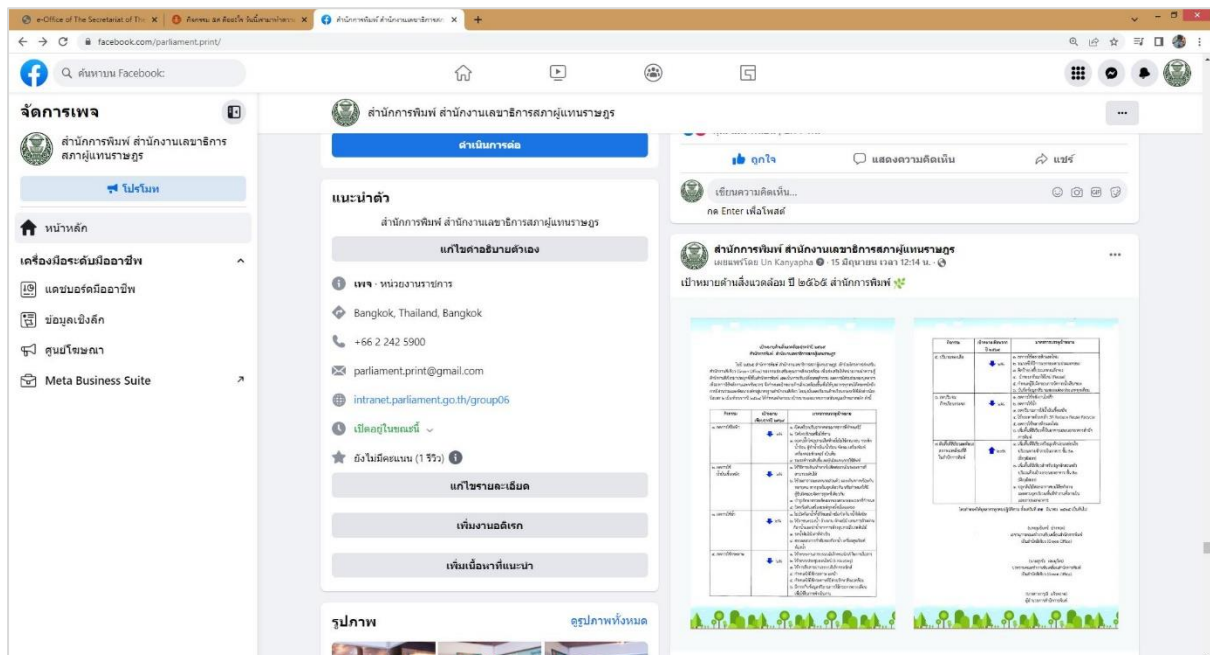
e-Office of The Secretariat of The | ค้นหาคน | สำนักการพิมพ์ สำนักงานเลขาธิการสภา

facebook.com/parliament.print/

ค้นหาบน Facebook

จัดการเพจ

สำนักการพิมพ์ สำนักงานเลขาธิการสภาผู้แทนราษฎร

โปรโมท

หน้าหลัก

เครื่องมือระดับมืออาชีพ

แดชบอร์ดมืออาชีพ

ข้อมูลเชิงลึก

ศูนย์โฆษณา

Meta Business Suite

สำนักการพิมพ์ สำนักงานเลขาธิการสภาผู้แทนราษฎร

ดำเนินการต่อ

แนะนำตัว

สำนักการพิมพ์ สำนักงานเลขาธิการสภาผู้แทนราษฎร

แก้ไขคำอธิบายตัวเอง

เพจ · หน่วยงานราชการ

Bangkok, Thailand, Bangkok

+66 2 242 5900

parliament.print@gmail.com

intranet.parliament.go.th/group06

เปิดอยู่ในขณะนี้

ยังไม่มีคะแนน (1 รีวิว)

แก้ไขรายละเอียด

เพิ่มงานอดิเรก

เพิ่มเนื้อหาที่แนะนำ

รูปภาพ

ดูรูปภาพทั้งหมด

ถูกใจ

แสดงความคิดเห็น

แชร์

เขียนความคิดเห็น...

กด Enter เพื่อโพสต์

สำนักการพิมพ์ สำนักงานเลขาธิการสภาผู้แทนราษฎร

เผยแพร่โดย Un Kanyapha · 15 มิถุนายน เวลา 12:14 น.

เป้าหมายด้านสิ่งแวดล้อม ปี ๒๕๖๕ สำนักการพิมพ์

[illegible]